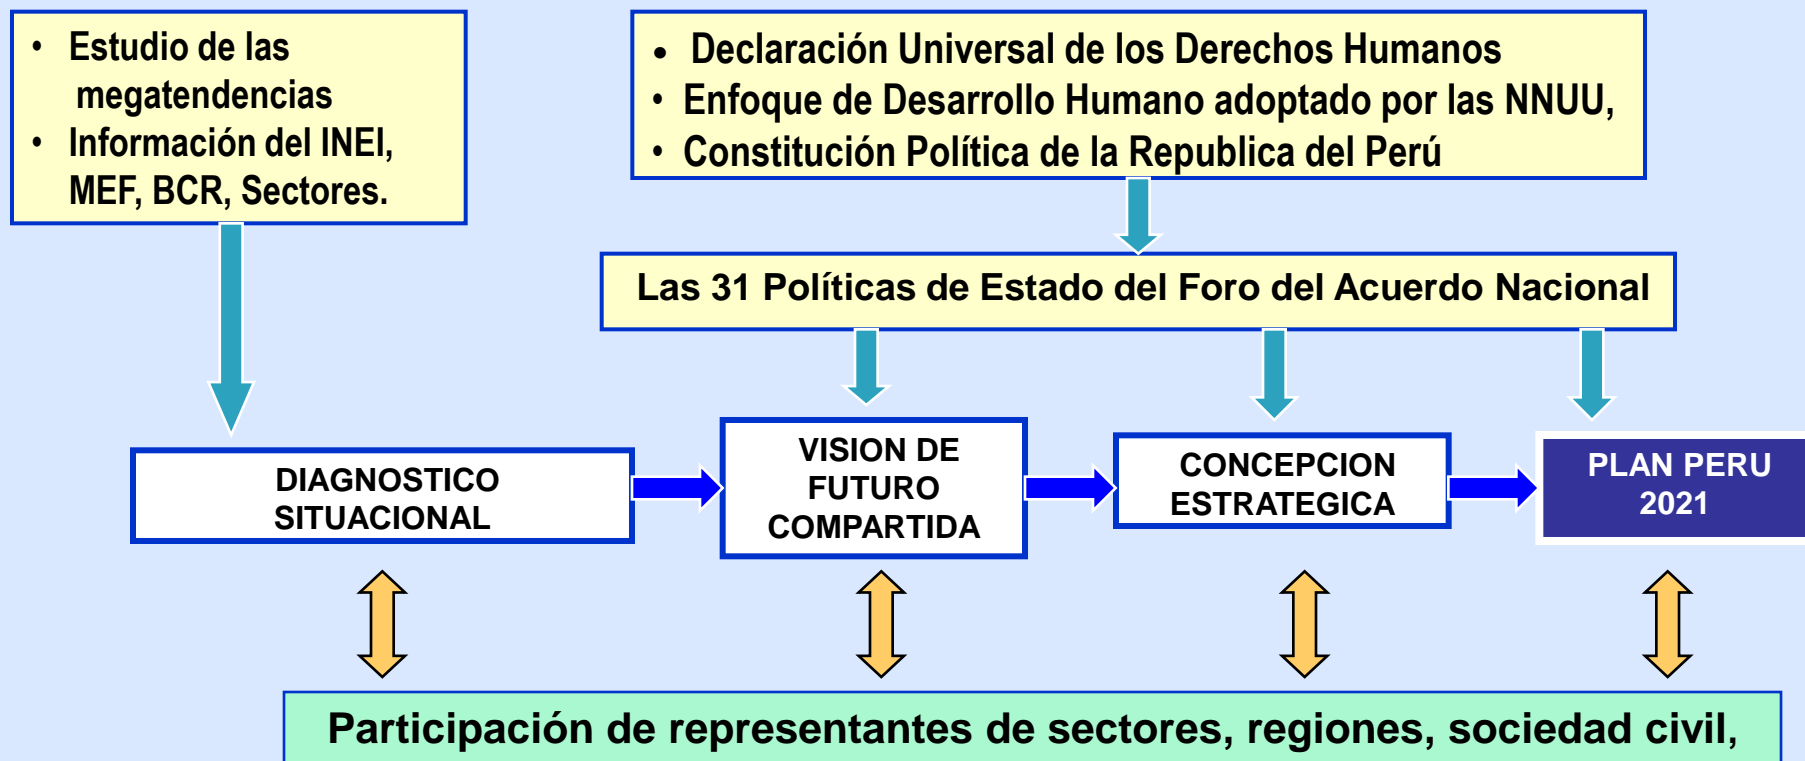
• Estudio de las megatendencias
• Información del INEI, MEF, BCR, Sectores.

• Declaración Universal de los Derechos Humanos
• Enfoque de Desarrollo Humano adoptado por las NNUU,
• Constitución Política de la Republica del Perú

Las 31 Políticas de Estado del Foro del Acuerdo Nacional

DIAGNOSTICO SITUACIONAL

VISION DE FUTURO COMPARTIDA

CONCEPCION ESTRATEGICA

PLAN PERU 2021

Participación de representantes de sectores, regiones, sociedad civil,